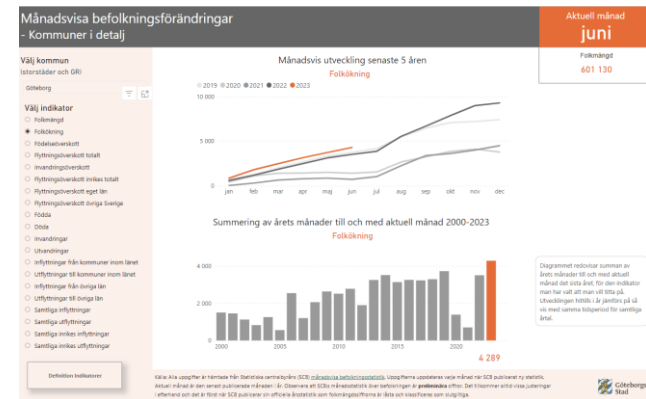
Månadsvisa befolkningsförändringar
- Kommuner i detalj

Aktuell månad
juni

Folkmängd
601 130

Välj kommun
Storstäder och GR

Göteborg

Välj indikator
Folkmängd
Folkökning
Födelseöverskott
Flyttningsöverskott totalt
Invandringsöverskott
Flyttningsöverskott inrikes totalt
Flyttningsöverskott eget län
Flyttningsöverskott övriga Sverige
Födda
Döda
Invandringar
Utvandringar
Inflyttningar från kommuner inom länet
Utflyttningar till kommuner inom länet
Inflyttningar från övriga län
Utflyttningar till övriga län
Samtliga inflyttningar
Samtliga utflyttningar
Samtliga inrikes inflyttningar
Samtliga inrikes utflyttningar

Definition indikatorer

Månadsvis utveckling senaste 5 åren
Folkökning

2019 2020 2021 2022 2023

10 000
5 000
0

jan feb mar apr maj jun jul aug sep okt nov dec

Summering av årets månader till och med aktuell månad 2000-2023
Folkökning

4 000
2 000
0

2000 2005 2010 2015 2020

4 289

Diagrammet redovisar summan av årets månader till och med aktuell månad det sista året, för den indikator man har valt att man vill titta på. Utvecklingen hittills i år jämförs på så vis med samma tidsperiod för samtliga åren.

Källa: Alla uppgifter är hämtade från Statistiska centralbyrån (SCB) månadsvisa befolkningsstatistik. Uppgifterna uppdateras varje månad när SCB publicerat ny statistik. Aktuell månad är den senast publicerade månaden i år. Observera att SCBs månadsstatistik över befolkningen är preliminära siffror. Det tillkommer alltid vissa justeringar i efterhand och det är först när SCB publicerar sin officiella årsstatistik som folkmängdsiffrorna är låsta och klassificeras som slutgiltiga.

Göteborgs Stad